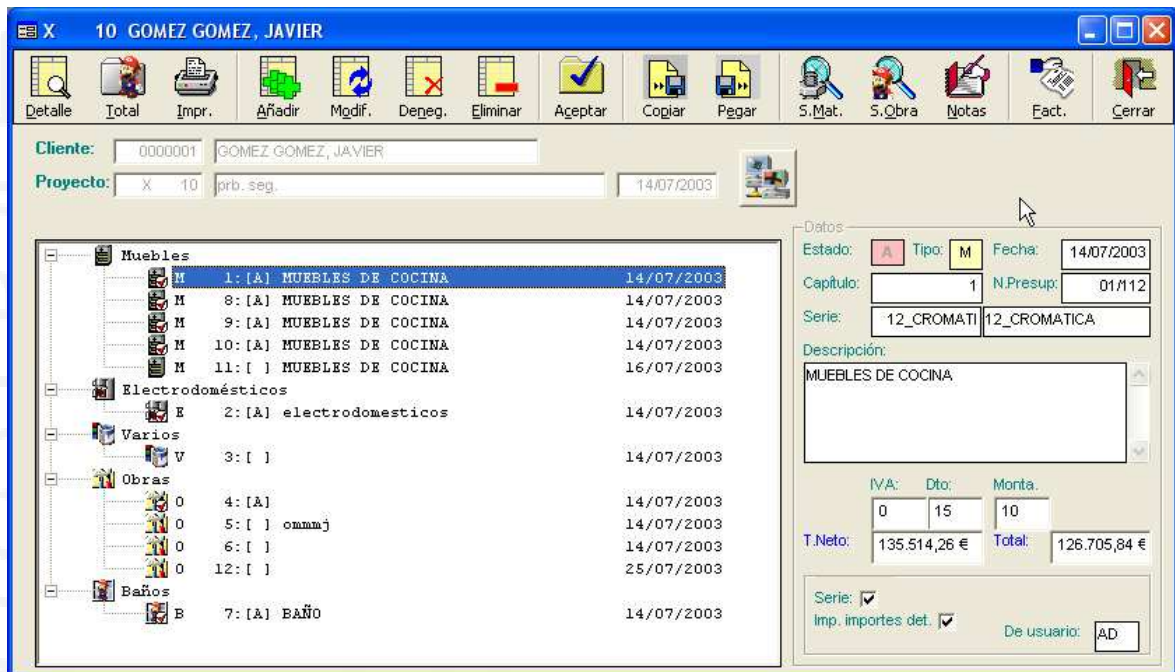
X 10 GOMEZ GOMEZ, JAVIER

Detalle Total Impr. Añadir Modif. Deneg. Eliminar Aceptar Copiar Pegar S.Mat. S.Obra Notas Fact. Cerrar

Cliente: 0000001 GOMEZ GOMEZ, JAVIER
Proyecto: X 10 prb. seg. 14/07/2003

Muebles
M 1: [A] MUEBLES DE COCINA 14/07/2003
M 8: [A] MUEBLES DE COCINA 14/07/2003
M 9: [A] MUEBLES DE COCINA 14/07/2003
M 10: [A] MUEBLES DE COCINA 14/07/2003
M 11: [ ] MUEBLES DE COCINA 16/07/2003
Electrodomésticos
E 2: [A] electrodomesticos 14/07/2003
Varios
V 3: [ ] 14/07/2003
Obras
O 4: [A] 14/07/2003
O 5: [ ] ommmj 14/07/2003
O 6: [ ] 14/07/2003
O 12: [ ] 25/07/2003
Baños
B 7: [A] BAÑO 14/07/2003

Datos
Estado: A Tipo: M Fecha: 14/07/2003
Capítulo: 1 N.Presup: 01/112
Serie: 12_CROMATI 12_CROMATICA
Descripción:
MUEBLES DE COCINA
IVA: Dto: Monta.
0 15 10
T.Neto: 135.514,26 € Total: 126.705,84 €
Serie:
Imp. importes det.
De usuario: AD